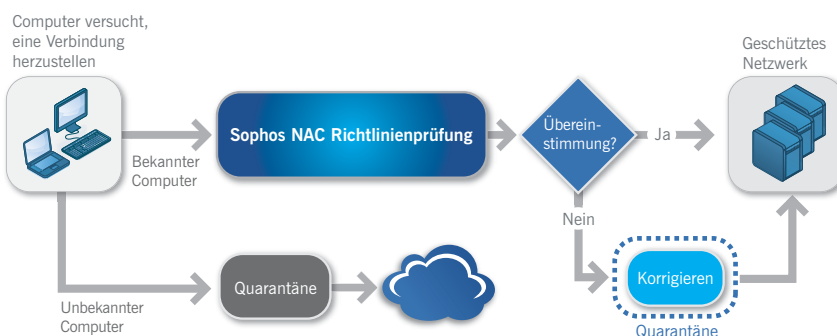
Computer versucht, eine Verbindung herzustellen

Bekannter Computer

Sophos NAC Richtlinienprüfung

Übereinstimmung?

Ja

Geschütztes Netzwerk

Nein

Korrigieren

Quarantäne

Unbekannter Computer

Quarantäne